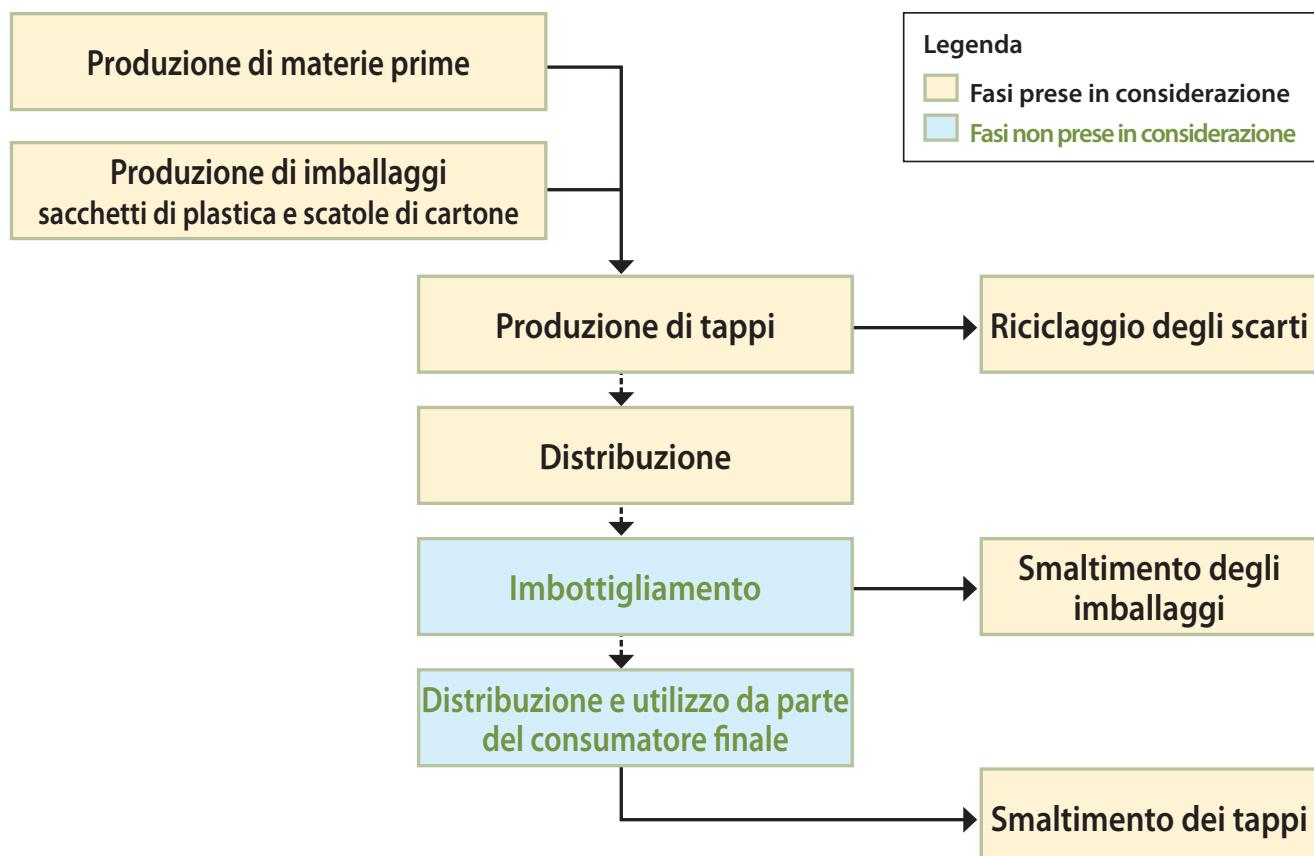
Produzione di materie prime

Produzione di imballaggi
sacchetti di plastica e scatole di cartone

Legenda
Fasi prese in considerazione
Fasi non prese in considerazione

Produzione di tappi

Riciclaggio degli scarti

Distribuzione

Imbottigliamento

Smaltimento degli imballaggi

Distribuzione e utilizzo da parte del consumatore finale

Smaltimento dei tappi